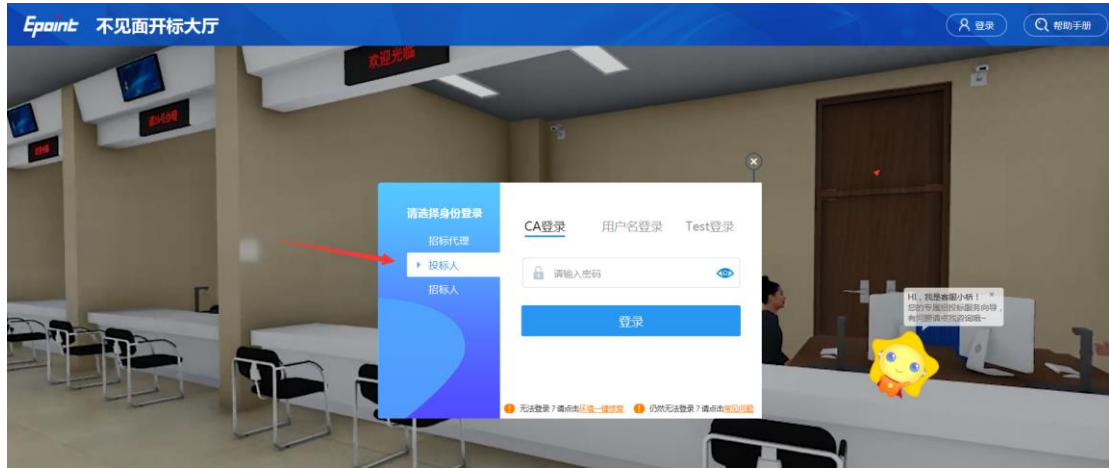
Epoint 不见面开标大厅

登录

帮助手册

欢迎光临

请选择身份登录

招标代理

投标人

招标人

CA登录

用户名登录

Test登录

请输入密码

登录

无法登录？请点击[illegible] 仍然无法登录？请点击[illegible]

HI，我是客服小桥！
您的专属招投标服务向导，
有问题请咨询我哦~